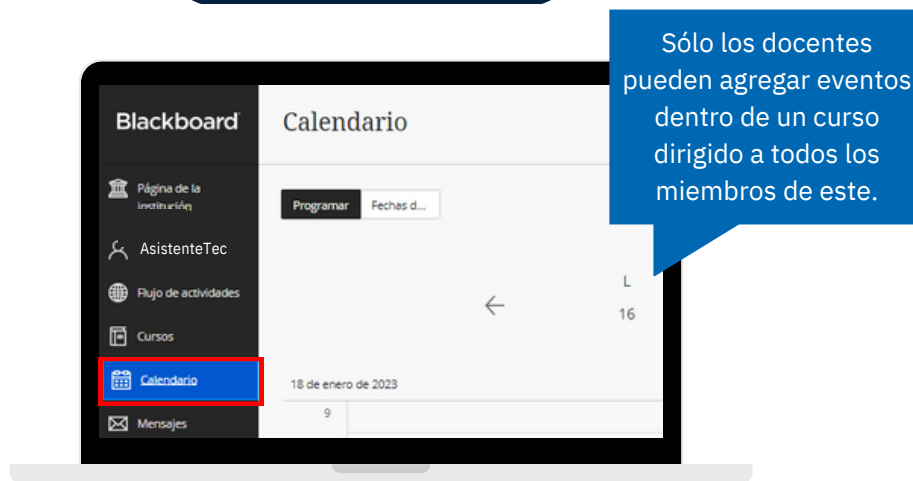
Sólo los docentes pueden agregar eventos dentro de un curso dirigido a todos los miembros de este.

Blackboard

Página de la institución

AsistenteTec

Flujo de actividades

Cursos

Calendario

Mensajes

Calendario

Programar

Fechas d...

L

16

18 de enero de 2023

9